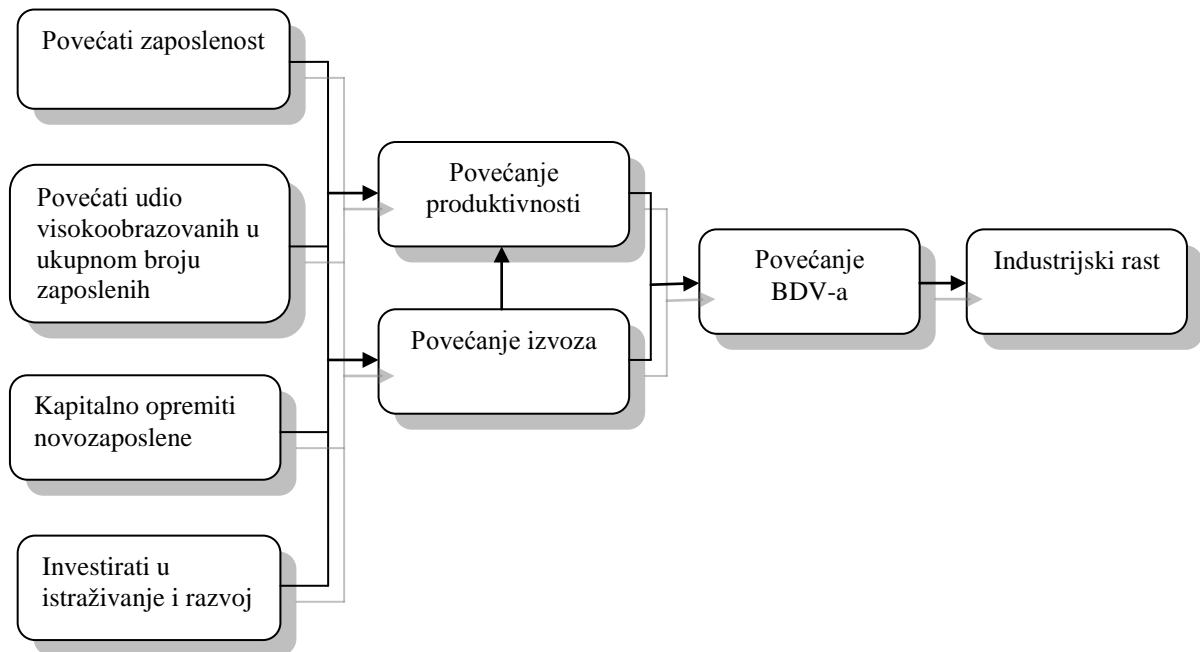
Povećati zaposlenost

Povećati udio visokoobrazovanih u ukupnom broju zaposlenih

Kapitalno opremiti novozaposlene

Investirati u istraživanje i razvoj

Povećanje produktivnosti

Povećanje izvoza

Povećanje BDV-a

Industrijski rast